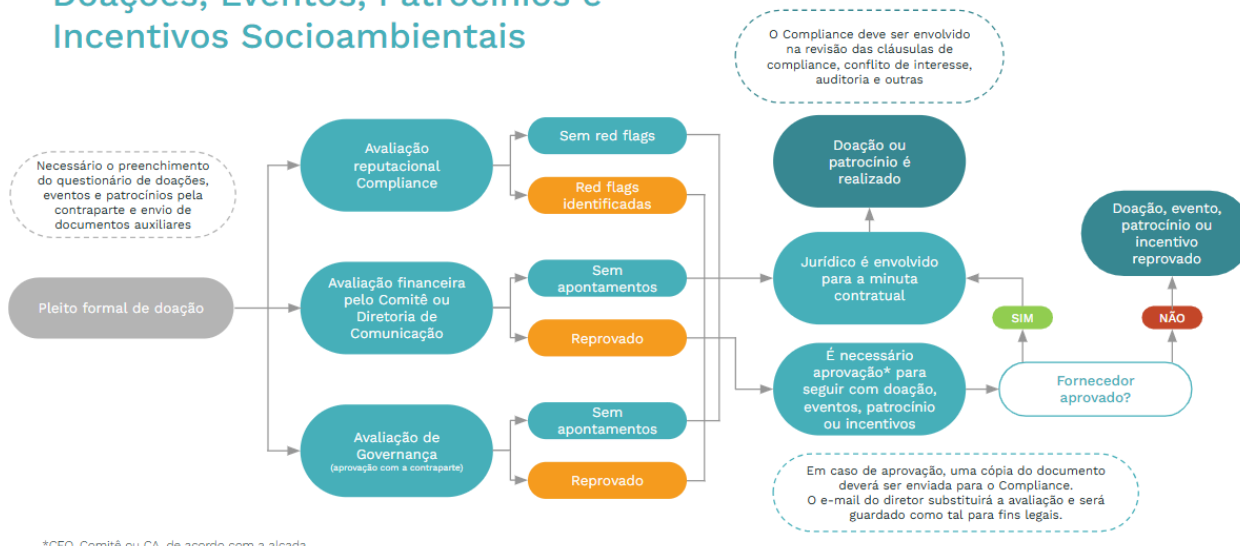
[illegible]
Incentivos Socioambientais

O Compliance deve ser envolvido na revisão das cláusulas de compliance, conflito de interesse, auditoria e outras

Necessário o preenchimento do questionário de doações, eventos e patrocínios pela contraparte e envio de documentos auxiliares

Pleito formal de doação

Avaliação reputacional Compliance

Sem red flags

Red flags identificadas

Avaliação financeira pelo Comitê ou Diretoria de Comunicação

Sem apontamentos

Reprovado

Avaliação de Governança
(aprovação com a contraparte)

Sem apontamentos

Reprovado

Doação ou patrocínio é realizado

Jurídico é envolvido para a minuta contratual

É necessário aprovação* para seguir com doação, eventos, patrocínio ou incentivos

SIM

NÃO

Fornecedor aprovado?

Doação, evento, patrocínio ou incentivo reprovado

Em caso de aprovação, uma cópia do documento deverá ser enviada para o Compliance.
O e-mail do diretor substituirá a avaliação e será guardado como tal para fins legais.

*CEO, Comitê ou CA, de acordo com a alçada